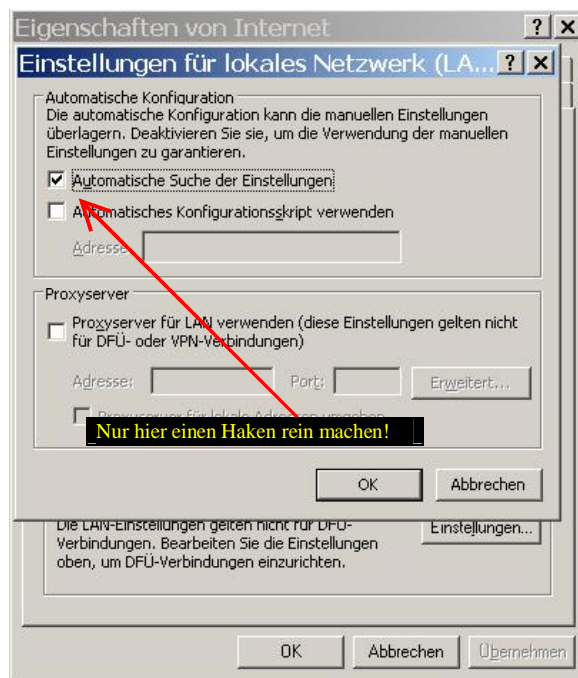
Eigenschaften von Internet ? X

Einstellungen für lokales Netzwerk (LA... ? X

Automatische Konfiguration

Die automatische Konfiguration kann die manuellen Einstellungen überlagern. Deaktivieren Sie sie, um die Verwendung der manuellen Einstellungen zu garantieren.

Automatische Suche der Einstellungen

Automatisches Konfigurationsskript verwenden

Adresse

Proxyserver

Proxyserver für LAN verwenden (diese Einstellungen gelten nicht für DFÜ- oder VPN-Verbindungen)

Adresse: Port: Erweitert...

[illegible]

Nur hier einen Haken rein machen!

OK Abbrechen

Die LAN-Einstellungen gelten nicht für DFÜ-Verbindungen. Bearbeiten Sie die Einstellungen oben, um DFÜ-Verbindungen einzurichten.

Einstellungen...

OK Abbrechen Übernehmen